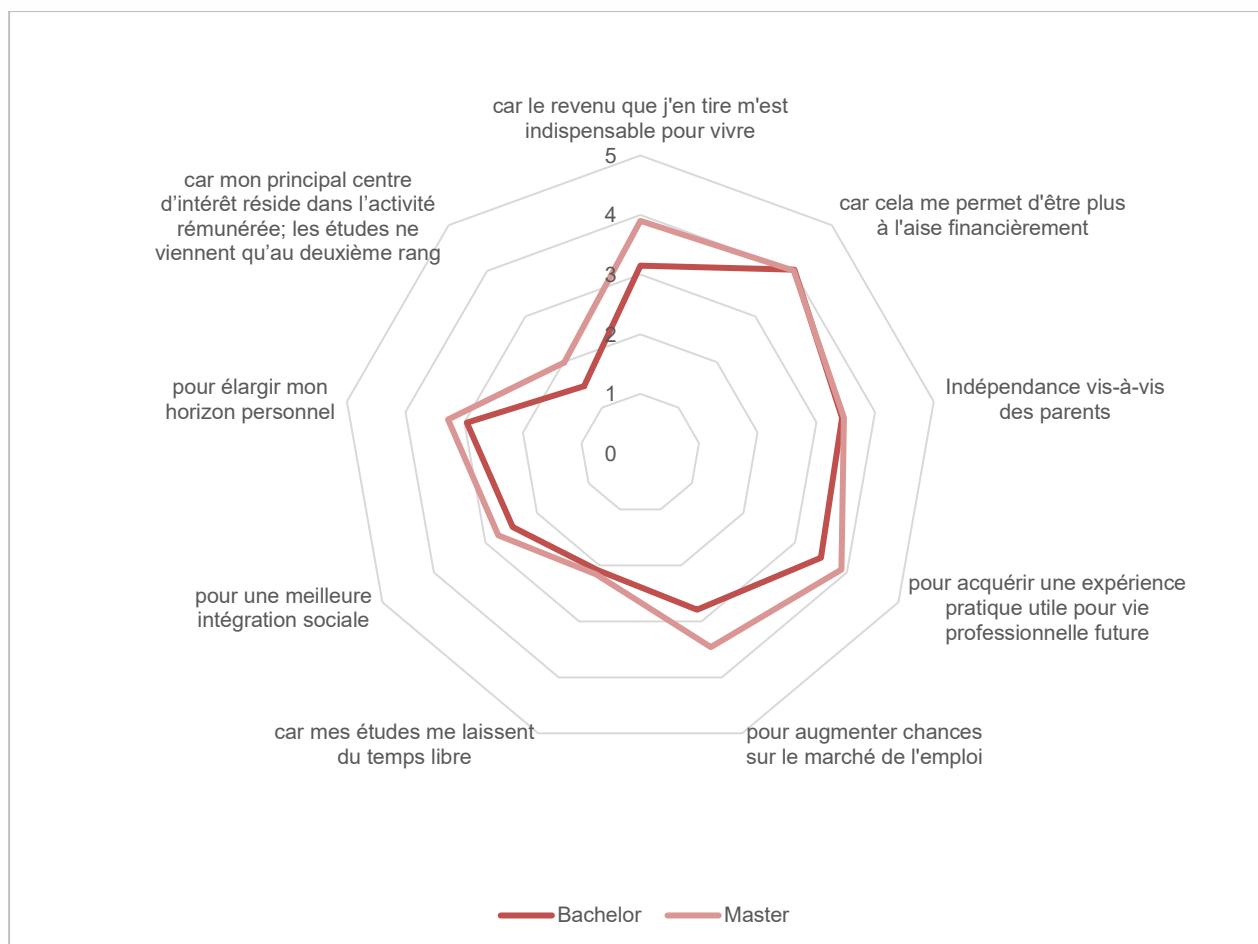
car le revenu que j'en tire m'est indispensable pour vivre

5

4

3

2

1

0

car cela me permet d'être plus à l'aise financièrement

Indépendance vis-à-vis des parents

pour acquérir une expérience pratique utile pour vie professionnelle future

pour augmenter chances sur le marché de l'emploi

car mes études me laissent du temps libre

pour une meilleure intégration sociale

pour élargir mon horizon personnel

car mon principal centre d'intérêt réside dans l'activité rémunérée; les études ne viennent qu'au deuxième rang

Bachelor

Master